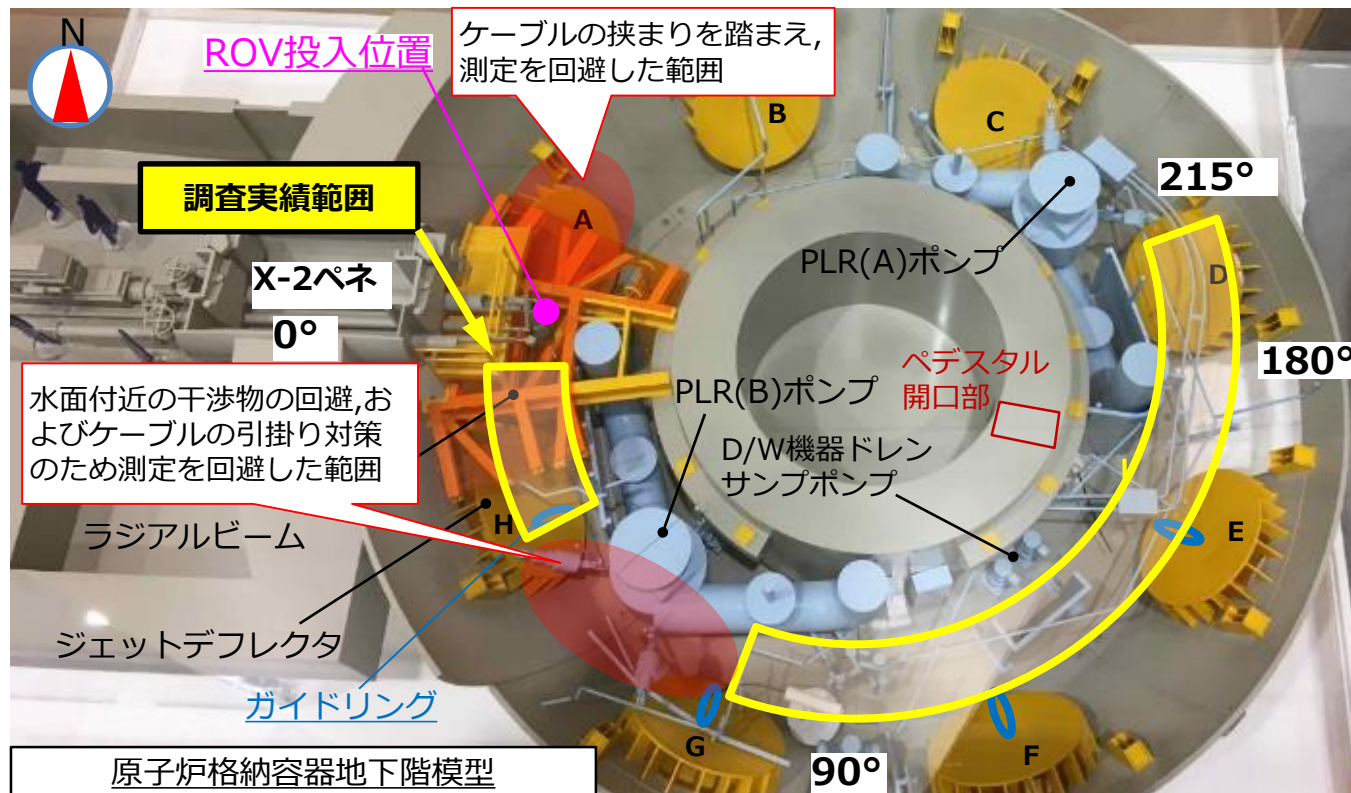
N

ROV投入位置

ケーブルの挟まりを踏まえ,測定を回避した範囲

調査実績範囲

B

C

215°

A

X-2ペネ

PLR(A)ポンプ

D

0°

ペデスタル開口部

180°

水面付近の干渉物の回避,およびケーブルの引掛り対策のため測定を回避した範囲

PLR(B)ポンプ

D/W機器ドレンサンプポンプ

H

E

ラジアルビーム

ジェットデフレクタ

ガイドリング

G

F

原子炉格納容器地下階模型

90°